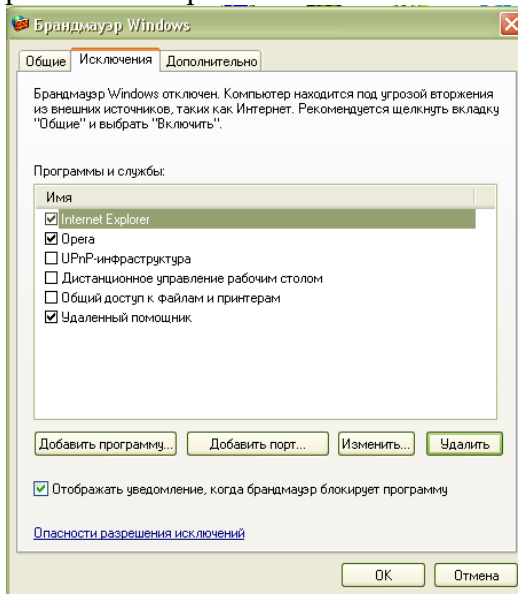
Брандмауэр Windows

Общие | Исключения | Дополнительно

Брандмауэр Windows отключен. Компьютер находится под угрозой вторжения из внешних источников, таких как Интернет. Рекомендуется щелкнуть вкладку "Общие" и выбрать "Включить".

Программы и службы:

Имя
☑ Internet Explorer
☑ Opera
☐ UPnP-инфраструктура
☐ Дистанционное управление рабочим столом
☐ Общий доступ к файлам и принтерам
☑ Удаленный помощник

Добавить программу... | Добавить порт... | Изменить... | Удалить

☑ Отображать уведомление, когда брандмауэр блокирует программу

Опасности разрешения исключений

OK | Отмена